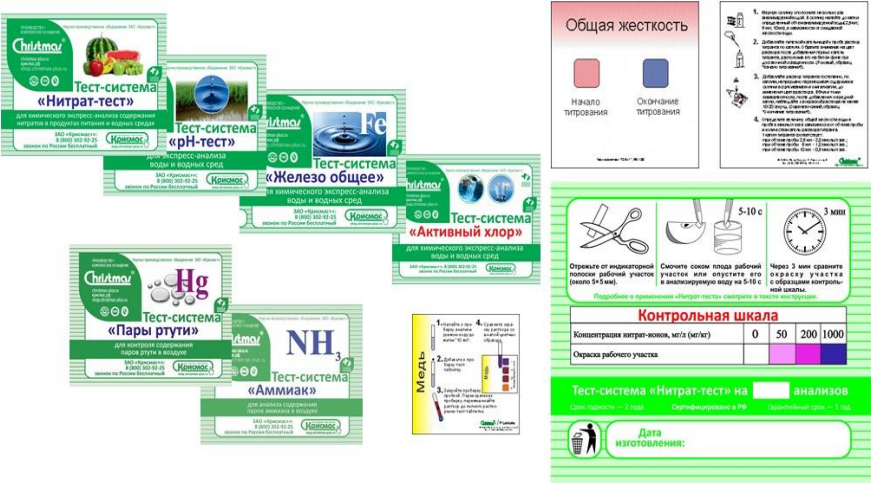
Christmas

Тест-система «Нитрат-тест»

для химического экспресс-анализа содержания нитратов в продуктах питания и водных средах

ЗАО «Крисмас+»
8 (800) 302-02-25
звонок по России бесплатный

Крисмас

Тест-система «pH-тест»

для экспресс-анализа воды и водных сред

ЗАО «Крисмас+»
8 (800) 302-02-25
звонок по России бесплатный

Christmas

Fe

Тест-система «Железо общее»

для химического экспресс-анализа воды и водных сред

ЗАО «Крисмас+»
8 (800) 302-02-25
звонок по России бесплатный

Christmas

Тест-система «Активный хлор»

для химического экспресс-анализа воды и водных сред

ЗАО «Крисмас+» 8 (800) 302-02-25

Christmas

Hg

Тест-система «Пары ртути»

для контроля содержания паров ртути в воздухе

ЗАО «Крисмас+»
8 (800) 302-02-25
звонок по России бесплатный

NH$_3$

Тест-система «Аммиак»

для анализа содержания паров аммиака в воздухе

ЗАО «Крисмас+»
8 (800) 302-02-25
звонок по России бесплатный

Медь

Общая жесткость

Начало титрования

Окончание титрования

5-10 с

3 мин

Отрежьте от индикаторной полоски рабочий участок (около 5×5 мм).

Смочите соком плода рабочий участок или опустите его в анализируемую воду на 5-10 с

Через 3 мин сравните окраску участка с образцами контрольной шкалы.

Подробнее о применении «Нитрат-теста» смотрите в тексте инструкции.

Контрольная шкала

| Концентрация нитрат-ионов, мг/л (мг/кг) | 0 | 50 | 200 | 1000 |
|---|---|---|---|---|
| Окраска рабочего участка | | | | |

Тест-система «Нитрат-тест» на анализов

Срок годности — 2 года

Сертифицировано в РФ

Гарантийный срок — 1 год

Дата изготовления: